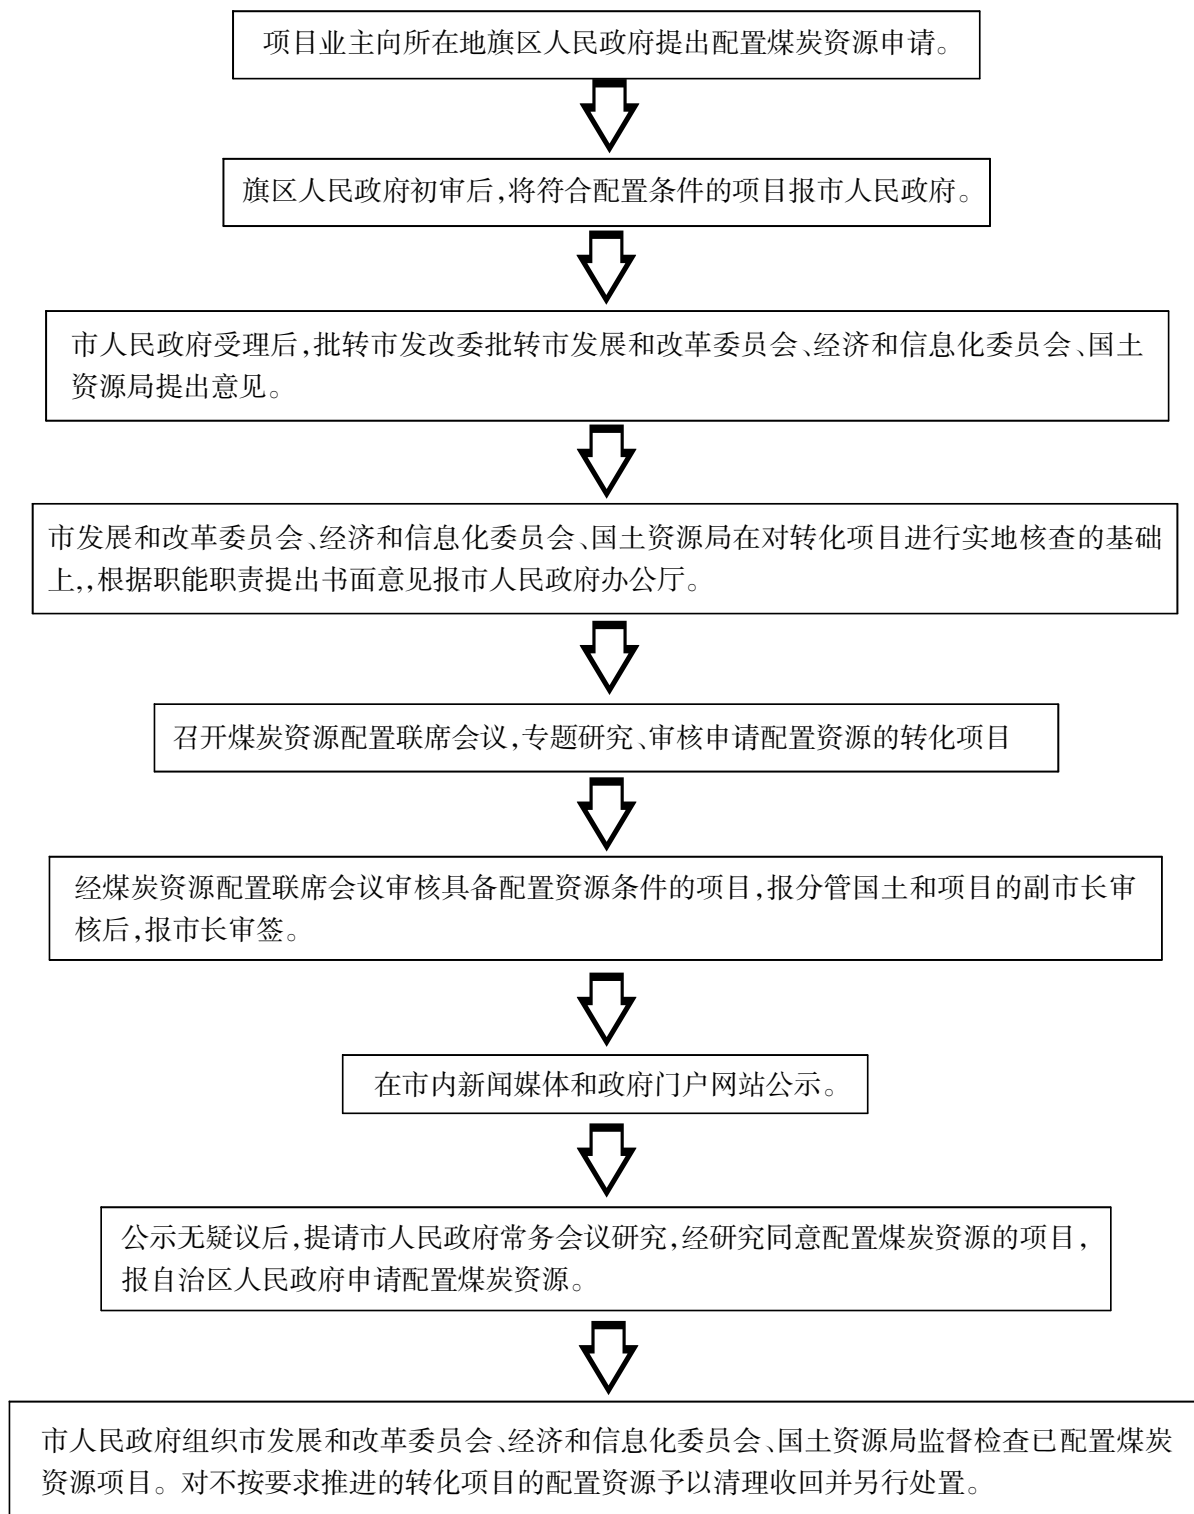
项目业主向所在地旗区人民政府提出配置煤炭资源申请。

旗区人民政府初审后,将符合配置条件的项目报市人民政府。

市人民政府受理后,批转市发改委批转市发展和改革委员会、经济和信息化委员会、国土资源局提出意见。

市发展和改革委员会、经济和信息化委员会、国土资源局在对转化项目进行实地核查的基础上,,根据职能职责提出书面意见报市人民政府办公厅。

召开煤炭资源配置联席会议,专题研究、审核申请配置资源的转化项目

经煤炭资源配置联席会议审核具备配置资源条件的项目,报分管国土和项目的副市长审核后,报市长审签。

在市内新闻媒体和政府门户网站公示。

公示无疑议后,提请市人民政府常务会议研究,经研究同意配置煤炭资源的项目,报自治区人民政府申请配置煤炭资源。

市人民政府组织市发展和改革委员会、经济和信息化委员会、国土资源局监督检查已配置煤炭资源项目。对不按要求推进的转化项目的配置资源予以清理收回并另行处置。